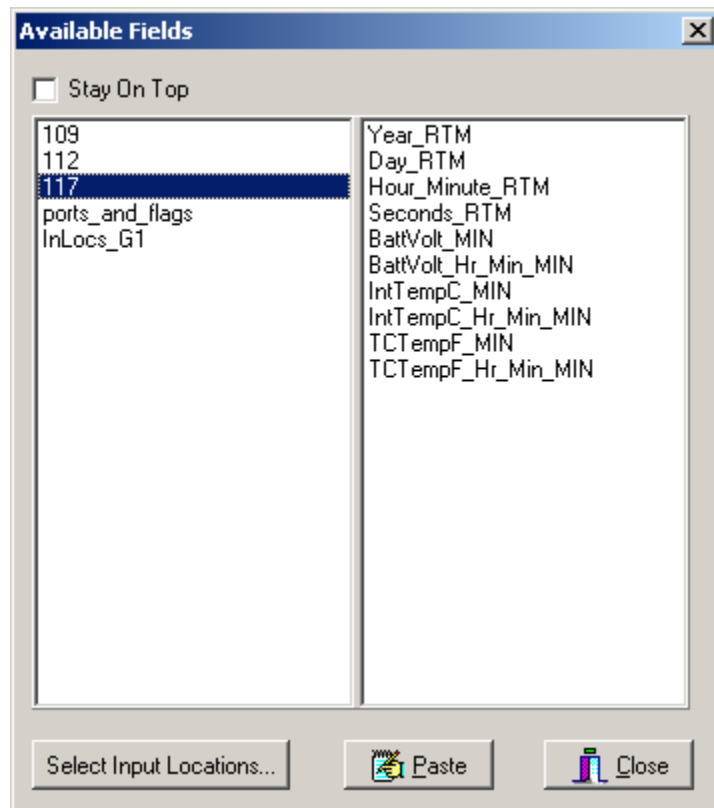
Available Fields

Stay On Top

109
112
117
ports_and_flags
InLocs_G1

Year_RTM
Day_RTM
Hour_Minute_RTM
Seconds_RTM
BattVolt_MIN
BattVolt_Hr_Min_MIN
IntTempC_MIN
IntTempC_Hr_Min_MIN
TCTempF_MIN
TCTempF_Hr_Min_MIN

Select Input Locations...
Paste
Close